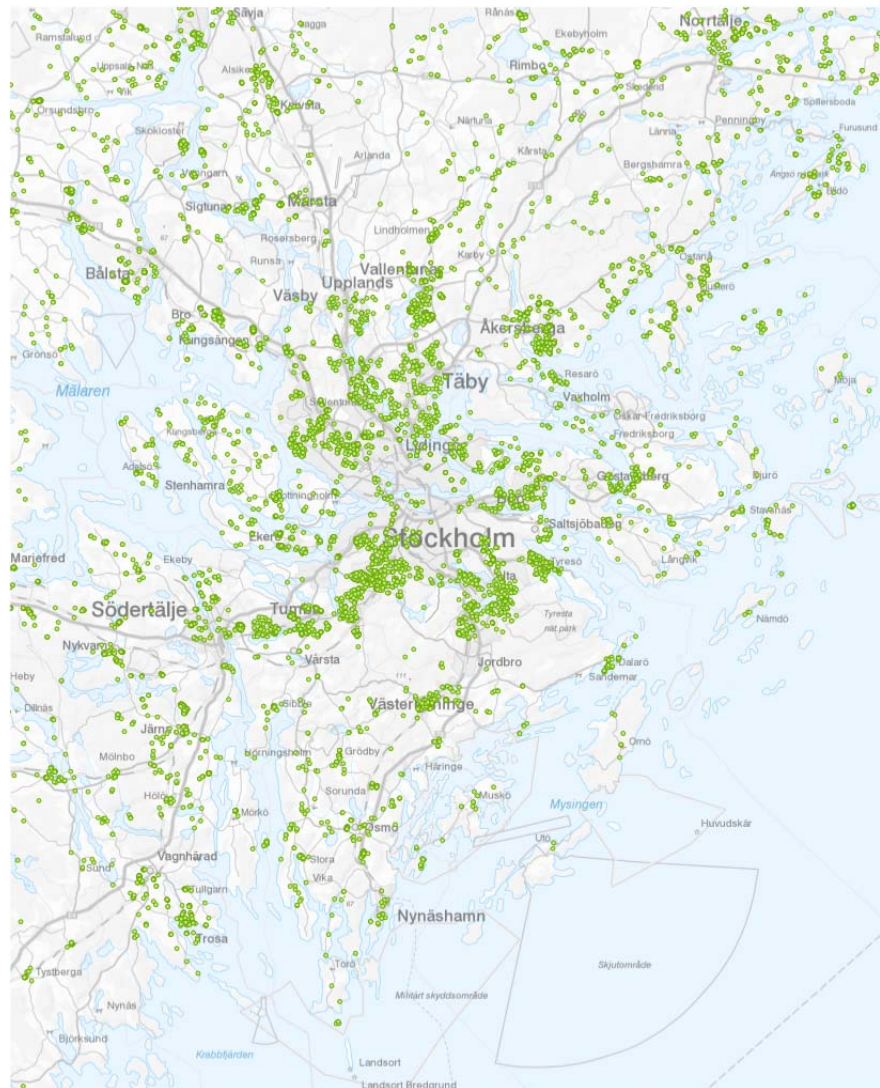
Sävja
Ramstalund
Rånäs
Norrtälje
Uppsala-Näs
Alsike
Ekebyholm
Rimbo
Örsundsbro
Knivsta
Skederid
Spillersboda
Skokloster
Närtuna
Penningby
Furusund
Kårsta
Länna
Arlanda
Bergshamra
Sigtuna
Märsta
Ängsö
Blidö
Rosersberg
Lindholmen
Karby
Runsa
Östanå
Bålsta
Vallentuna
Väsby
Upplands
Ljusterö
Bro
Åkersberga
Kungsängen
Grönsö
Resarö
Täby
Möja
Mälaren
Vaxholm
Oskar-Fredriksborg
Fredriksborg
Lidingö
Adelsö
Stenhamra
Gustavsberg
Djurö
Stavsnäs
Saltsjöbaden
Ekerö
Stockholm
Mariefred
Ekeby
Tyresö
Långvik
Södertälje
Tumba
Tyresta nat park
Nämdö
Nykvarn
Vårsta
Jordbro
Heby
Dalarö
Sandemar
Dilnäs
Västerhaninge
Järna
Mölnbo
Hörningsholm
Grödby
Ornö
Häringe
Hölö
Sorunda
Musko
Mörkö
Mysingen
Huvudskär
Ösmo
Utö
Vagnhärad
Stora
Sund
Vika
Nynäshamn
Trosa
Skjutområde
Tystberga
Torö
Militärt skyddsområde
Nynäs
Björksund
Krabbfjärden
Landsort
Landsort Bredgrund